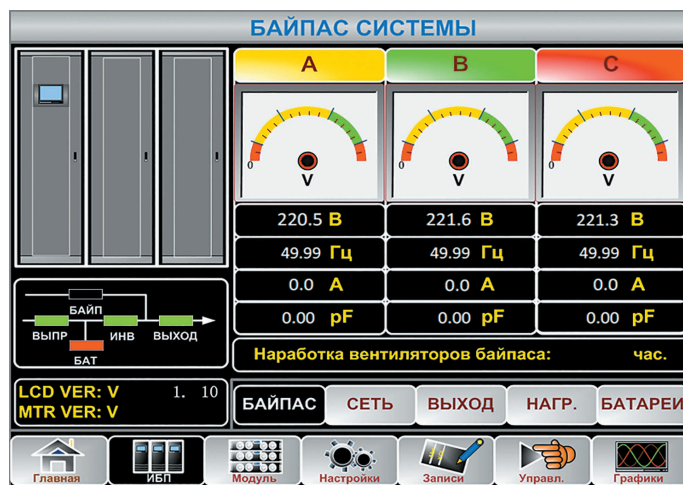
БАЙПАС СИСТЕМЫ

A
B
C

0 V
0 V
0 V

| 220.5 В | 221.6 В | 221.3 В |
|---|---|---|
| 49.99 Гц | 49.99 Гц | 49.99 Гц |
| 0.0 А | 0.0 А | 0.0 А |
| 0.00 pF | 0.00 pF | 0.00 pF |

БАЙП
ВЫПР
ИНВ
ВЫХОД
БАТ

Наработка вентиляторов байпаса: час.

LCD VER: V 1. 10
MTR VER: V

БАЙПАС СЕТЬ ВЫХОД НАГР. БАТАРЕИ

Главная ИБП Модуль Настройки Записи Управл. Графики